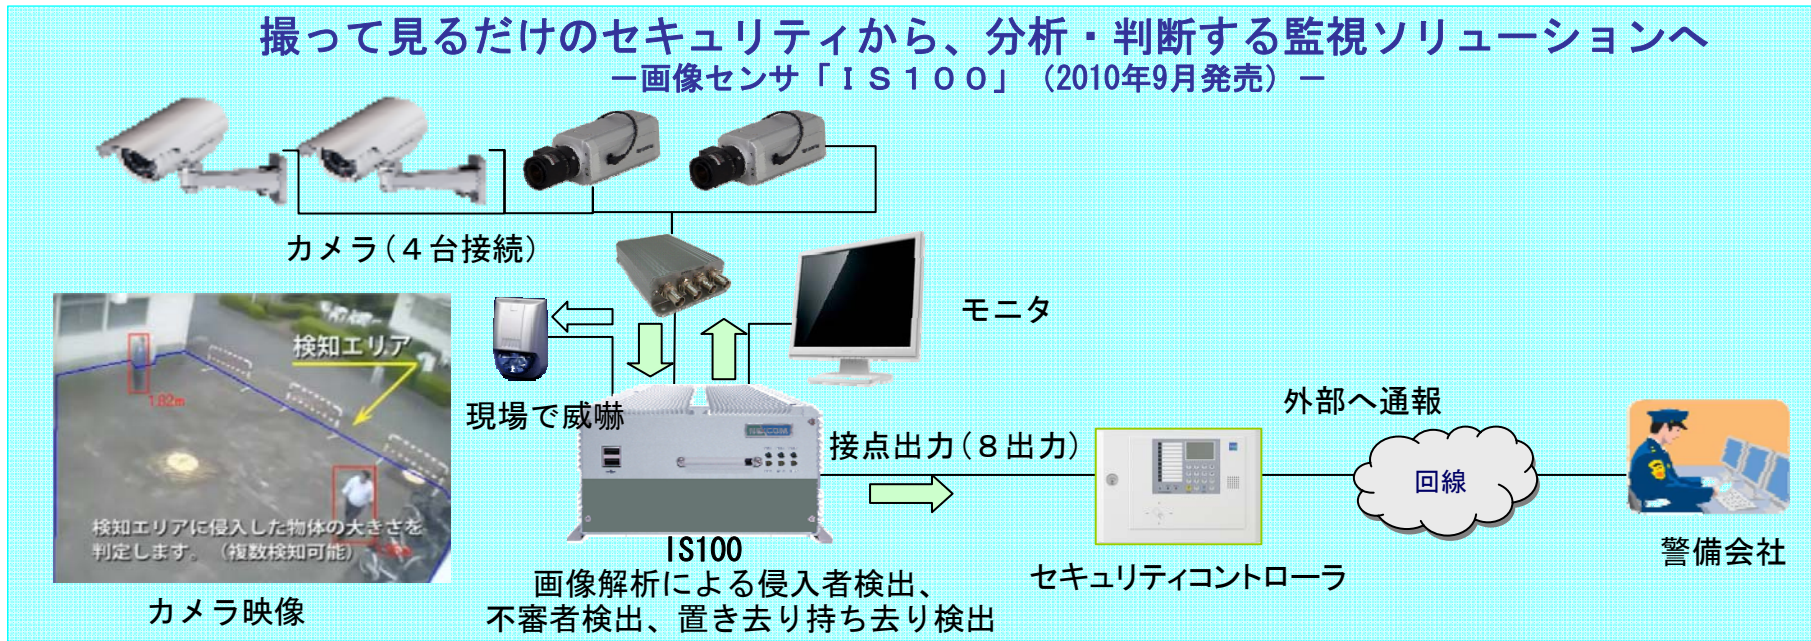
撮って見るだけのセキュリティから、分析・判断する監視ソリューションへ
ー画像センサ「ＩＳ１００」（2010年9月発売）ー

カメラ（４台接続）

モニタ

検知エリア

1.82m

検知エリアに侵入した物体の大きさを判定します。（複数検知可能）

カメラ映像

現場で威嚇

NEXCOM

IS100
画像解析による侵入者検出、
不審者検出、置き去り持ち去り検出

接点出力（８出力）

セキュリティコントローラ

外部へ通報

回線

警備会社